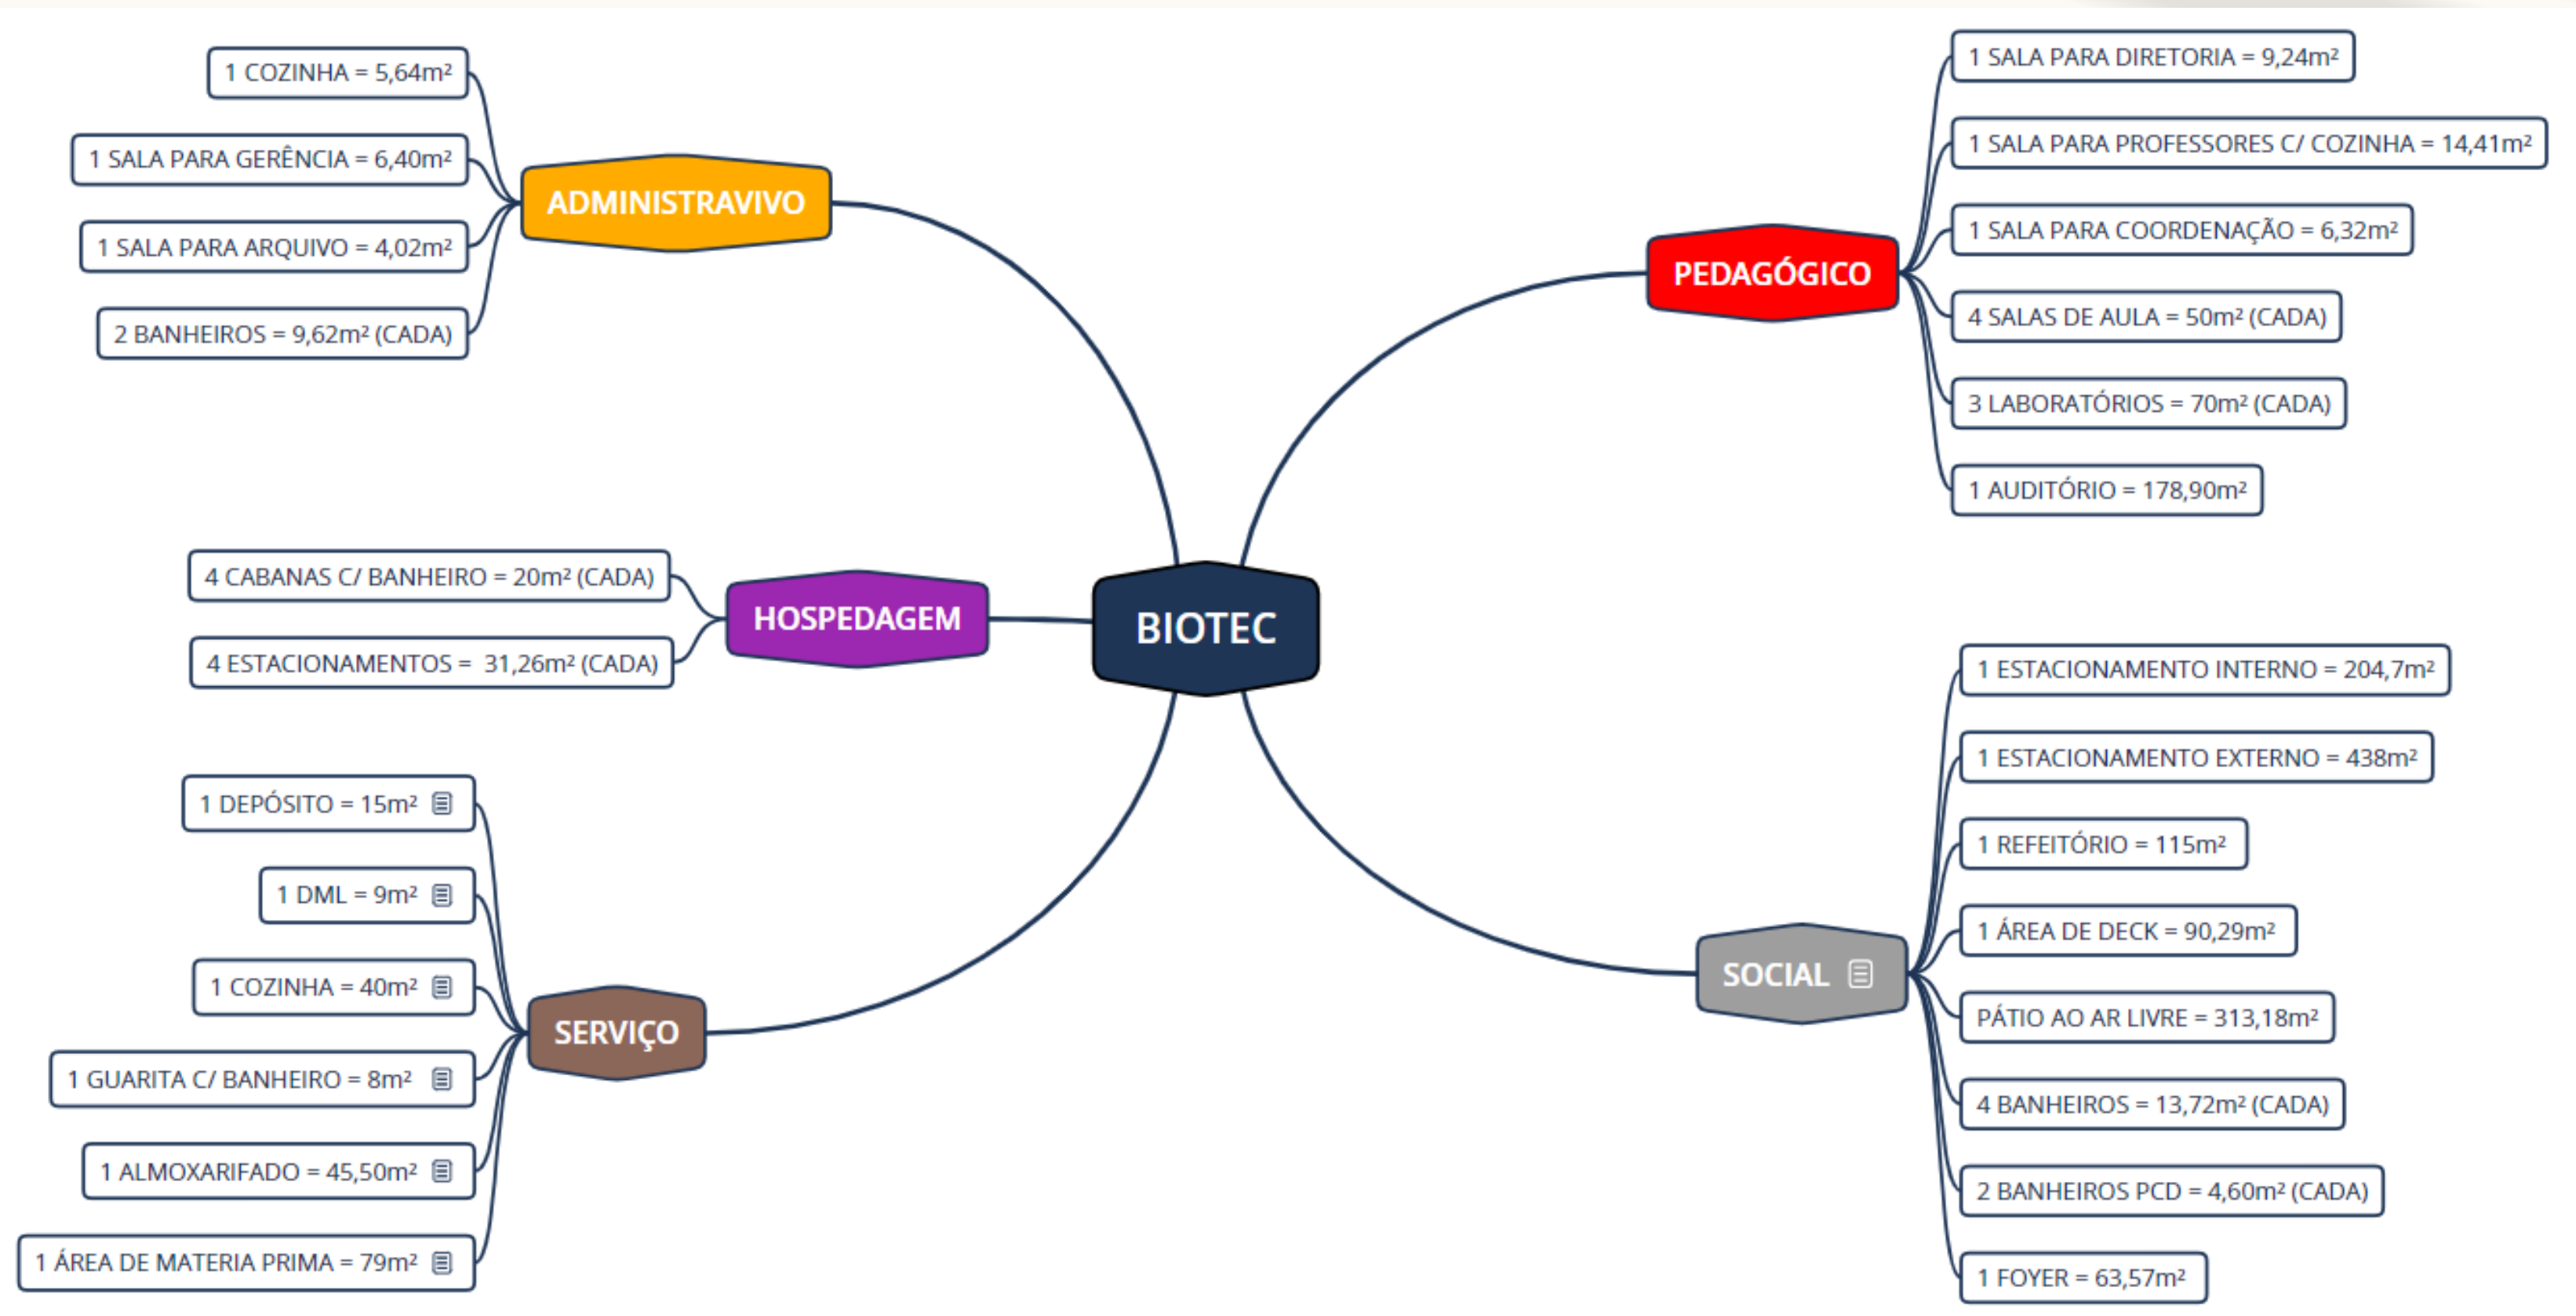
BIOTEC

ADMINISTRAVIVO
1 COZINHA = 5,64m²
1 SALA PARA GERÊNCIA = 6,40m²
1 SALA PARA ARQUIVO = 4,02m²
2 BANHEIROS = 9,62m² (CADA)

PEDAGÓGICO
1 SALA PARA DIRETORIA = 9,24m²
1 SALA PARA PROFESSORES C/ COZINHA = 14,41m²
1 SALA PARA COORDENAÇÃO = 6,32m²
4 SALAS DE AULA = 50m² (CADA)
3 LABORATÓRIOS = 70m² (CADA)
1 AUDITÓRIO = 178,90m²

HOSPEDAGEM
4 CABANAS C/ BANHEIRO = 20m² (CADA)
4 ESTACIONAMENTOS = 31,26m² (CADA)

SERVIÇO
1 DEPÓSITO = 15m²
1 DML = 9m²
1 COZINHA = 40m²
1 GUARITA C/ BANHEIRO = 8m²
1 ALMOXARIFADO = 45,50m²
1 ÁREA DE MATERIA PRIMA = 79m²

SOCIAL
1 ESTACIONAMENTO INTERNO = 204,7m²
1 ESTACIONAMENTO EXTERNO = 438m²
1 REFEITÓRIO = 115m²
1 ÁREA DE DECK = 90,29m²
PÁTIO AO AR LIVRE = 313,18m²
4 BANHEIROS = 13,72m² (CADA)
2 BANHEIROS PCD = 4,60m² (CADA)
1 FOYER = 63,57m²